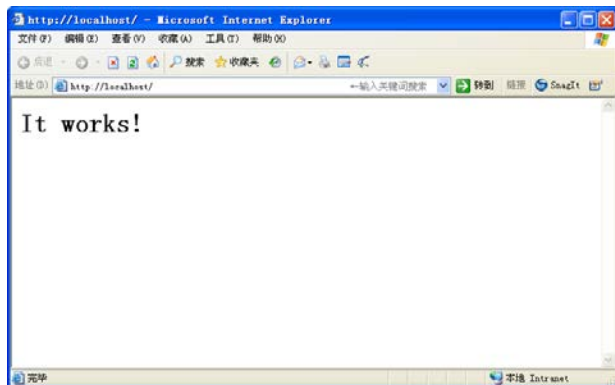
http://localhost/ - Microsoft Internet Explorer

文件(F) 编辑(E) 查看(V) 收藏(A) 工具(T) 帮助(H)

后退 搜索 收藏夹

地址(D) http://localhost/ ←输入关键词搜索 转到 链接 SnagIt

It works!

完毕 本地 Intranet